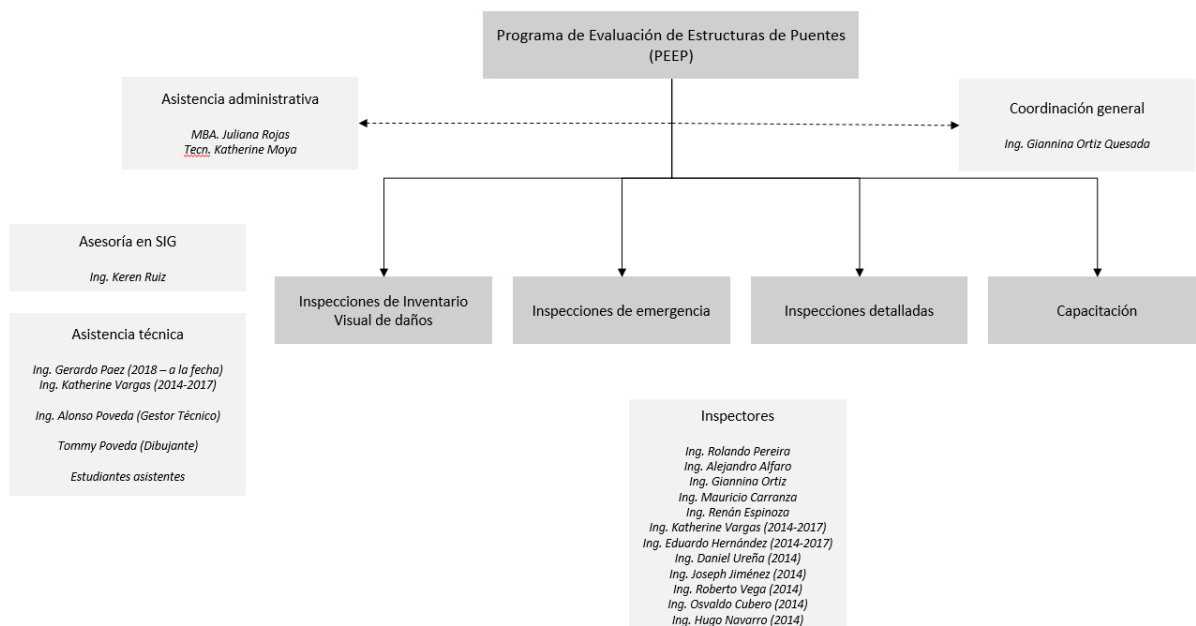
Programa de Evaluación de Estructuras de Puentes (PEEP)

Asistencia administrativa

MBA. Juliana Rojas
Tecn. Katherine Moya

Coordinación general

Ing. Giannina Ortiz Quesada

Asesoría en SIG

Ing. Keren Ruiz

Asistencia técnica

Ing. Gerardo Paez (2018 – a la fecha)
Ing. Katherine Vargas (2014-2017)

Ing. Alonso Poveda (Gestor Técnico)

Tommy Poveda (Dibujante)

Estudiantes asistentes

Inspecciones de Inventario Visual de daños

Inspecciones de emergencia

Inspecciones detalladas

Capacitación

Inspectores

Ing. Rolando Pereira
Ing. Alejandro Alfaro
Ing. Giannina Ortiz
Ing. Mauricio Carranza
Ing. Renán Espinoza
Ing. Katherine Vargas (2014-2017)
Ing. Eduardo Hernández (2014-2017)
Ing. Daniel Ureña (2014)
Ing. Joseph Jiménez (2014)
Ing. Roberto Vega (2014)
Ing. Osvaldo Cubero (2014)
Ing. Hugo Navarro (2014)